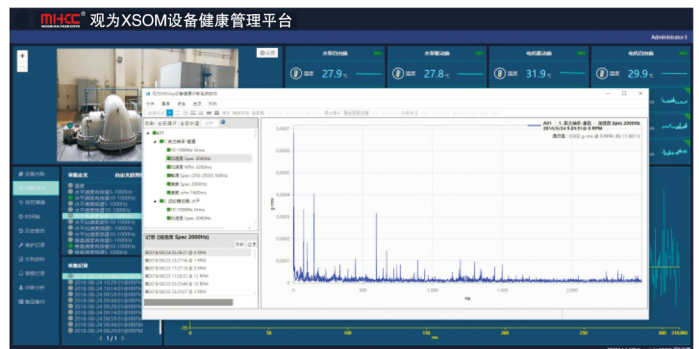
MHCC®
观为XSOM设备健康管理平台

Administrator

水泵前轴承
温度 27.9℃

水泵后轴承
温度 27.8℃

电机前轴承
温度 31.9℃

电机后轴承
温度 29.9℃

A01 1. 振动频谱 速度 加速度 Spec 2000Hz
2018/06/24 8:20:51@ 0 RPM

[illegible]

0.0007
0.0006
0.0005
0.0004
0.0003
0.0002
0.0001
0

0
500
1000
1500
2000

Hz

记录 (加速度 Spec 2000Hz)

1 / 1